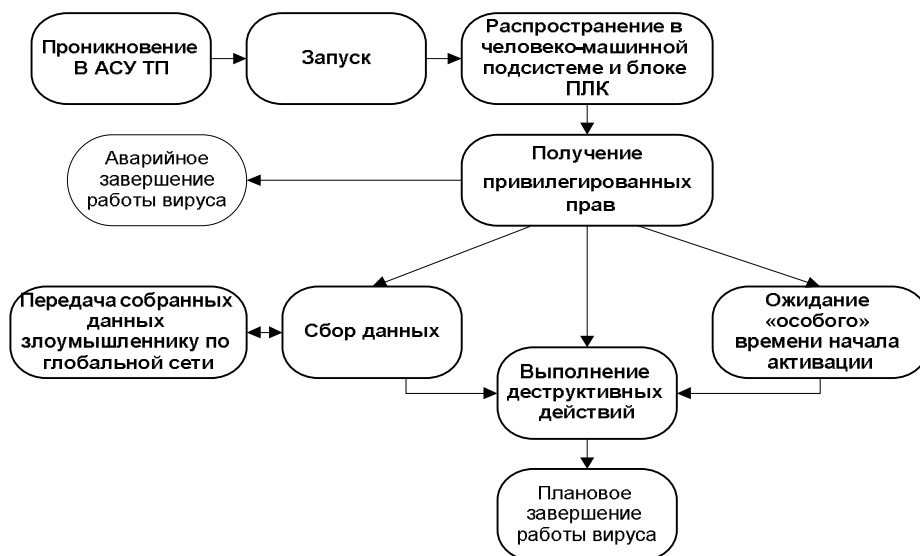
Проникновение В АСУ ТП

Запуск

Распространение в человеко-машинной подсистеме и блоке ПЛК

Аварийное завершение работы вируса

Получение привилегированных прав

Передача собранных данных злоумышленнику по глобальной сети

Сбор данных

Ожидание «особого» времени начала активации

Выполнение деструктивных действий

Плановое завершение работы вируса